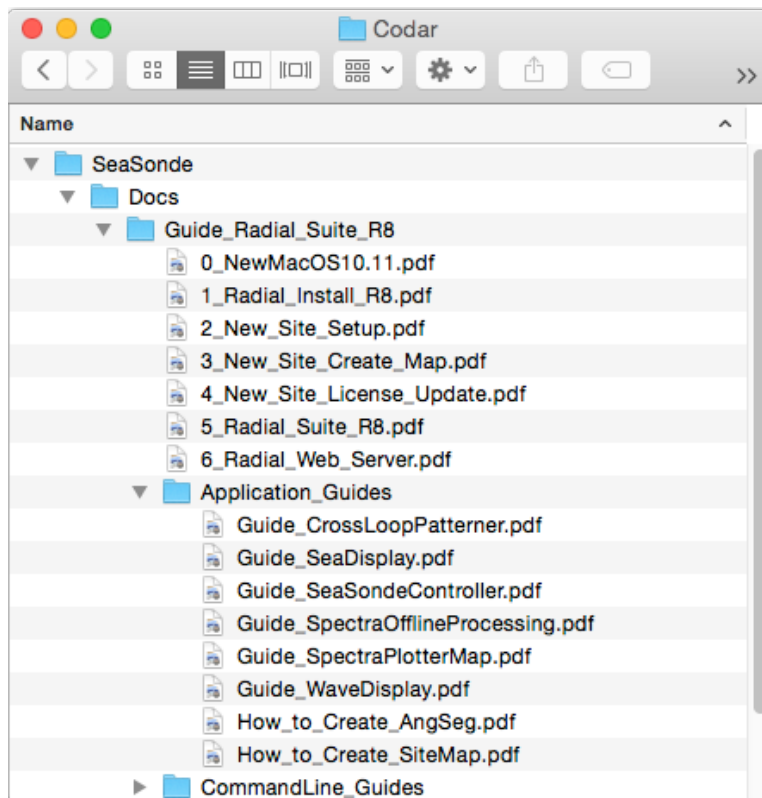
Codar

Name

SeaSonde
Docs
Guide_Radial_Suite_R8
0_NewMacOS10.11.pdf
1_Radial_Install_R8.pdf
2_New_Site_Setup.pdf
3_New_Site_Create_Map.pdf
4_New_Site_License_Update.pdf
5_Radial_Suite_R8.pdf
6_Radial_Web_Server.pdf
Application_Guides
Guide_CrossLoopPatterner.pdf
Guide_SeaDisplay.pdf
Guide_SeaSondeController.pdf
Guide_SpectraOfflineProcessing.pdf
Guide_SpectraPlotterMap.pdf
Guide_WaveDisplay.pdf
How_to_Create_AngSeg.pdf
How_to_Create_SiteMap.pdf
CommandLine_Guides